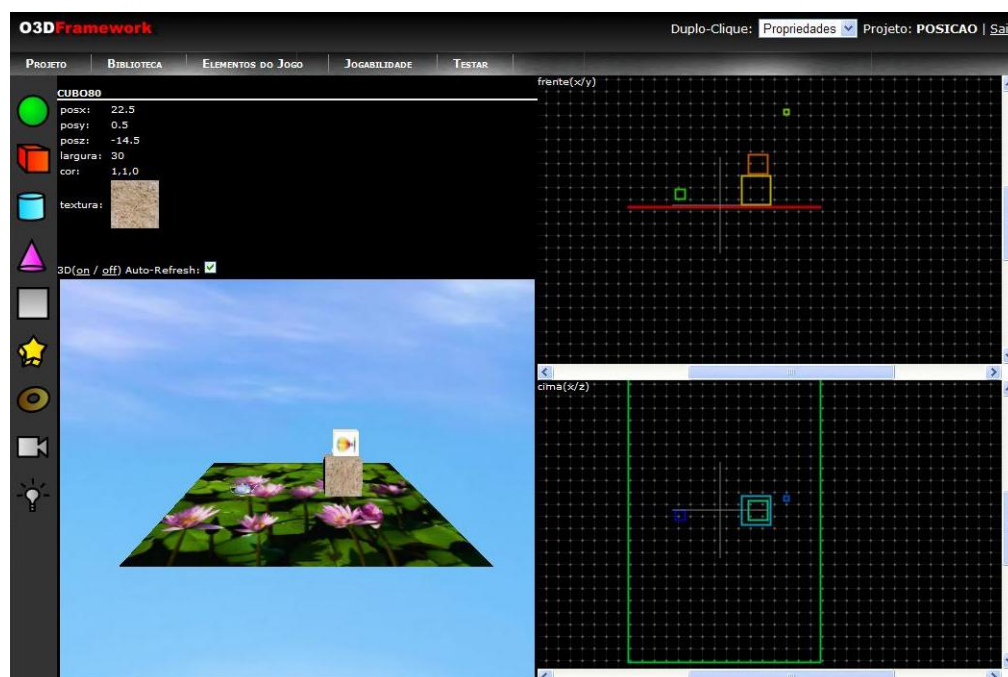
O3DFramework

Duplo-Clique: Propriedades Projeto: POSICAO | Sai

Projeto Biblioteca Elementos do Jogo Jogabilidade Testar

CUBO80
posx: 22.5
posy: 0.5
posz: -14.5
largura: 30
cor: 1,1,0
textura:

3D(on / off) Auto-Refresh:

frente(x/y)

cima(x/z)